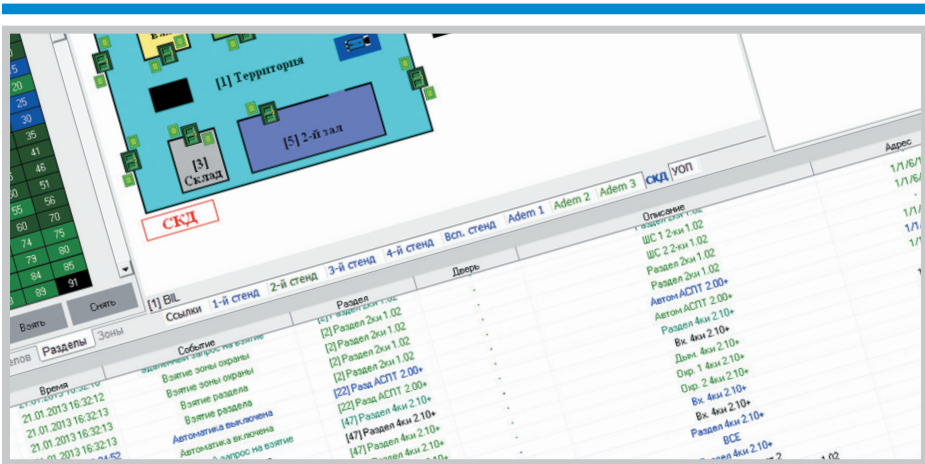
[1] Территория

[3] Склад

[5] 2-й зал

СКД

5
20
30
35
41
45
51
55
56
60
70
74
75
79
80
84
85
89
91

Взять
Снять

[1] BIL
Ссылки 1-й стенд 2-й стенд 3-й стенд 4-й стенд Всп. стенд Adem 1 Adem 2 Adem 3 СКД УОП

Разделы Зоны

Время | Событие | Раздел | Дверь | Описание | Адрес

21.01.2013 16:32:12 Взятие зоны охраны [2] Раздел 2ки 1.02
21.01.2013 16:32:13 Взятие зоны охраны [2] Раздел 2ки 1.02
21.01.2013 16:32:13 Взятие раздела [2] Раздел 2ки 1.02
Автоматика выключена [22] Разд АСПТ 2.00+
Автоматика включена [22] Разд АСПТ 2.00+
[47] Раздел 4ки 2.10+
[47] Раздел 4ки 2.10+

ШС 1 2-ки 1.02
ШС 2 2-ки 1.02
Раздел 2ки 1.02
Раздел 2ки 1.02
Автом АСПТ 2.00+
Автом АСПТ 2.00+
Раздел 4ки 2.10+
Вх. 4ки 2.10+
Дым. 4ки 2.10+
Охр. 1 4ки 2.10+
Охр. 2 4ки 2.10+
Вх. 4ки 2.10+
Вх. 4ки 2.10+
Раздел 4ки 2.10+
ВСЕ
Раздел 4ки 2.10+

1/1/Б/1
1/1/Б/
1/1/
1/1
1/1